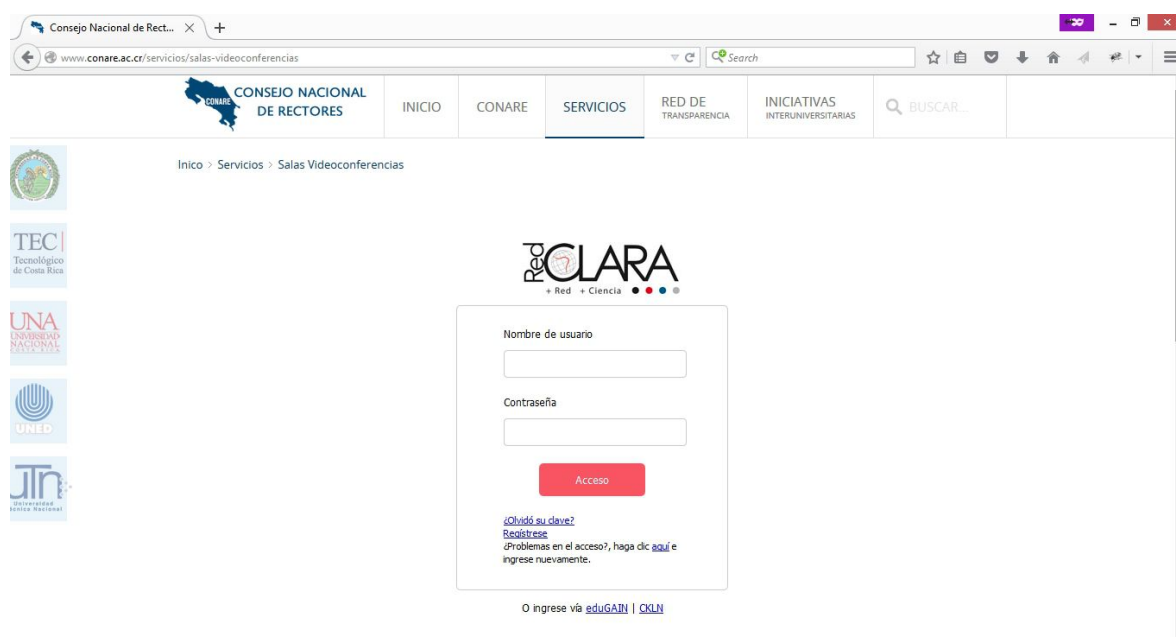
Consejo Nacional de Rect... ×
+
www.conare.ac.cr/servicios/salas-videoconferencias
Search

CONARE
CONSEJO NACIONAL DE RECTORES
INICIO
CONARE
SERVICIOS
RED DE TRANSPARENCIA
INICIATIVAS INTERUNIVERSITARIAS
BUSCAR...

Inico > Servicios > Salas Videoconferencias

TEC Tecnológico de Costa Rica
UNA UNIVERSIDAD NACIONAL COSTA RICA
UNED
UTN Universidad Técnica Nacional

Red CLARA
+ Red + Ciencia

Nombre de usuario

Contraseña

Acceso

¿Olvidó su clave?
Regístrese
¿Problemas en el acceso?, haga clic aquí e ingrese nuevamente.

O ingrese vía eduGAIN | CKLN